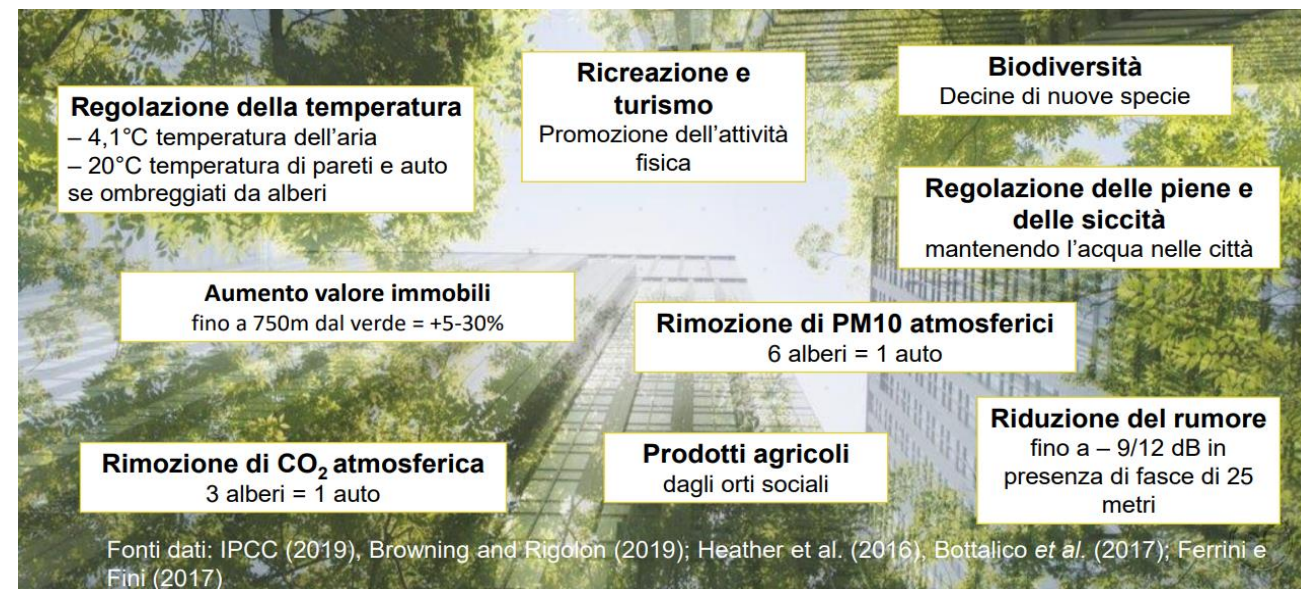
Regolazione della temperatura
– 4,1°C temperatura dell'aria
– 20°C temperatura di pareti e auto se ombreggiati da alberi

Ricreazione e turismo
Promozione dell'attività fisica

Biodiversità
Decine di nuove specie

Regolazione delle piene e delle siccità
mantenendo l'acqua nelle città

Aumento valore immobili
fino a 750m dal verde = +5-30%

Rimozione di PM10 atmosferici
6 alberi = 1 auto

Riduzione del rumore
fino a – 9/12 dB in presenza di fasce di 25 metri

Rimozione di $CO_2$ atmosferica
3 alberi = 1 auto

Prodotti agricoli
dagli orti sociali

Fonti dati: IPCC (2019), Browning and Rigolon (2019); Heather et al. (2016), Bottalico et al. (2017); Ferrini e Fini (2017)